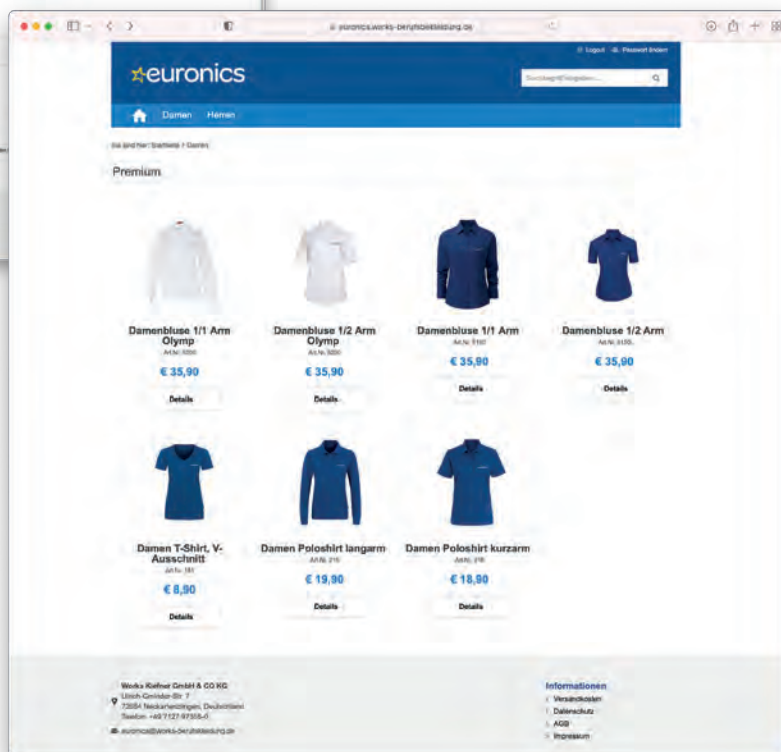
euronics.works-berufsbekleidung.de

Logout Passwort ändern

euronics

Suchbegriff eingeben...

Damen Herren

Sie sind hier: Startseite / Damen

Premium

Damenbluse 1/1 Arm Olymp
Art.Nr. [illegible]
€ 35,90
Details

Damenbluse 1/2 Arm Olymp
Art.Nr. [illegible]
€ 35,90
Details

Damenbluse 1/1 Arm
Art.Nr. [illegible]
€ 35,90
Details

Damenbluse 1/2 Arm
Art.Nr. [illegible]
€ 35,90
Details

Damen T-Shirt, V-Ausschnitt
Art.Nr. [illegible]
€ 8,90
Details

Damen Poloshirt langarm
Art.Nr. 215
€ 19,90
Details

Damen Poloshirt kurzarm
Art.Nr. 218
€ 18,90
Details

Works Kiefner GmbH & CO KG
Ulrich-Gminder-Str. 7
72654 Neckartenzlingen, Deutschland
Telefon: +49 7127 97355-0
euronics@works-berufsbekleidung.de

Informationen
Versandkosten
Datenschutz
AGB
Impressum